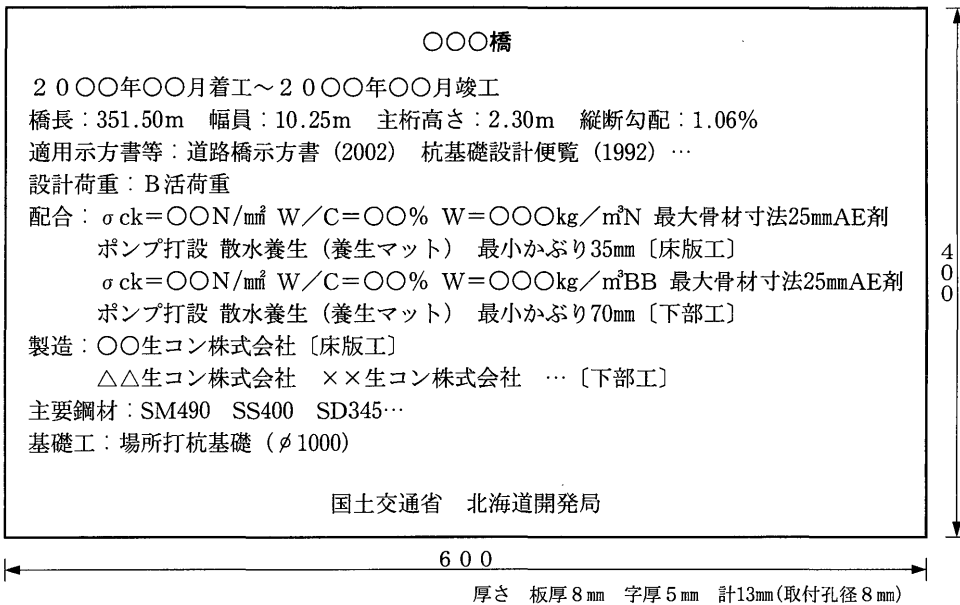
○○○橋

２０○○年○○月着工～２０○○年○○月竣工

橋長：351.50m　幅員：10.25m　主桁高さ：2.30m　縦断勾配：1.06%

適用示方書等：道路橋示方書（2002）杭基礎設計便覧（1992）…

設計荷重：B活荷重

配合：$\sigma$ck=○○N/㎟ W/C=○○% W=○○○kg/㎥N 最大骨材寸法25㎜AE剤
ポンプ打設 散水養生（養生マット） 最小かぶり35㎜〔床版工〕
$\sigma$ck=○○N/㎟ W/C=○○% W=○○○kg/㎥BB 最大骨材寸法25㎜AE剤
ポンプ打設 散水養生（養生マット） 最小かぶり70㎜〔下部工〕

製造：○○生コン株式会社〔床版工〕
△△生コン株式会社　××生コン株式会社　…〔下部工〕

主要鋼材：SM490　SS400　SD345…

基礎工：場所打杭基礎（$\phi$1000）

国土交通省　北海道開発局

400

600

厚さ　板厚８㎜　字厚５㎜　計13㎜(取付孔径８㎜)